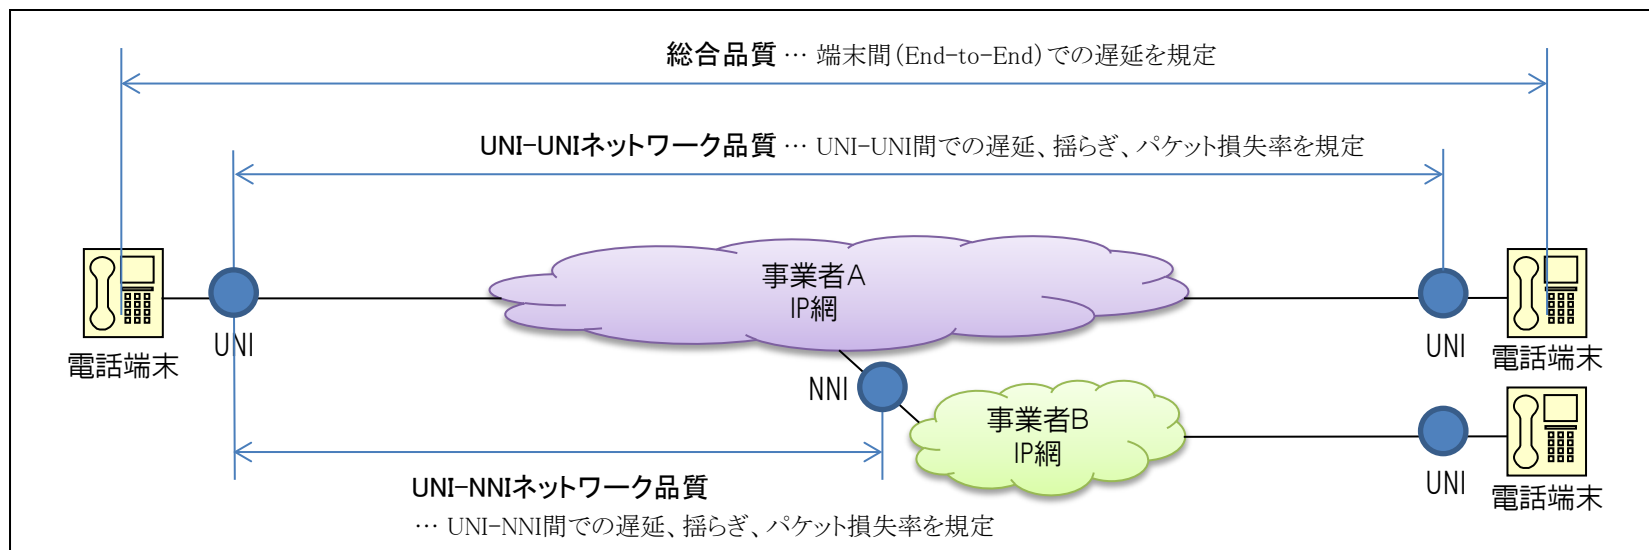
総合品質 … 端末間(End-to-End)での遅延を規定

UNI-UNIネットワーク品質 … UNI-UNI間での遅延、揺らぎ、パケット損失率を規定

事業者A
IP網

電話端末

UNI

UNI

電話端末

NNI

事業者B
IP網

UNI

電話端末

UNI-NNIネットワーク品質
… UNI-NNI間での遅延、揺らぎ、パケット損失率を規定